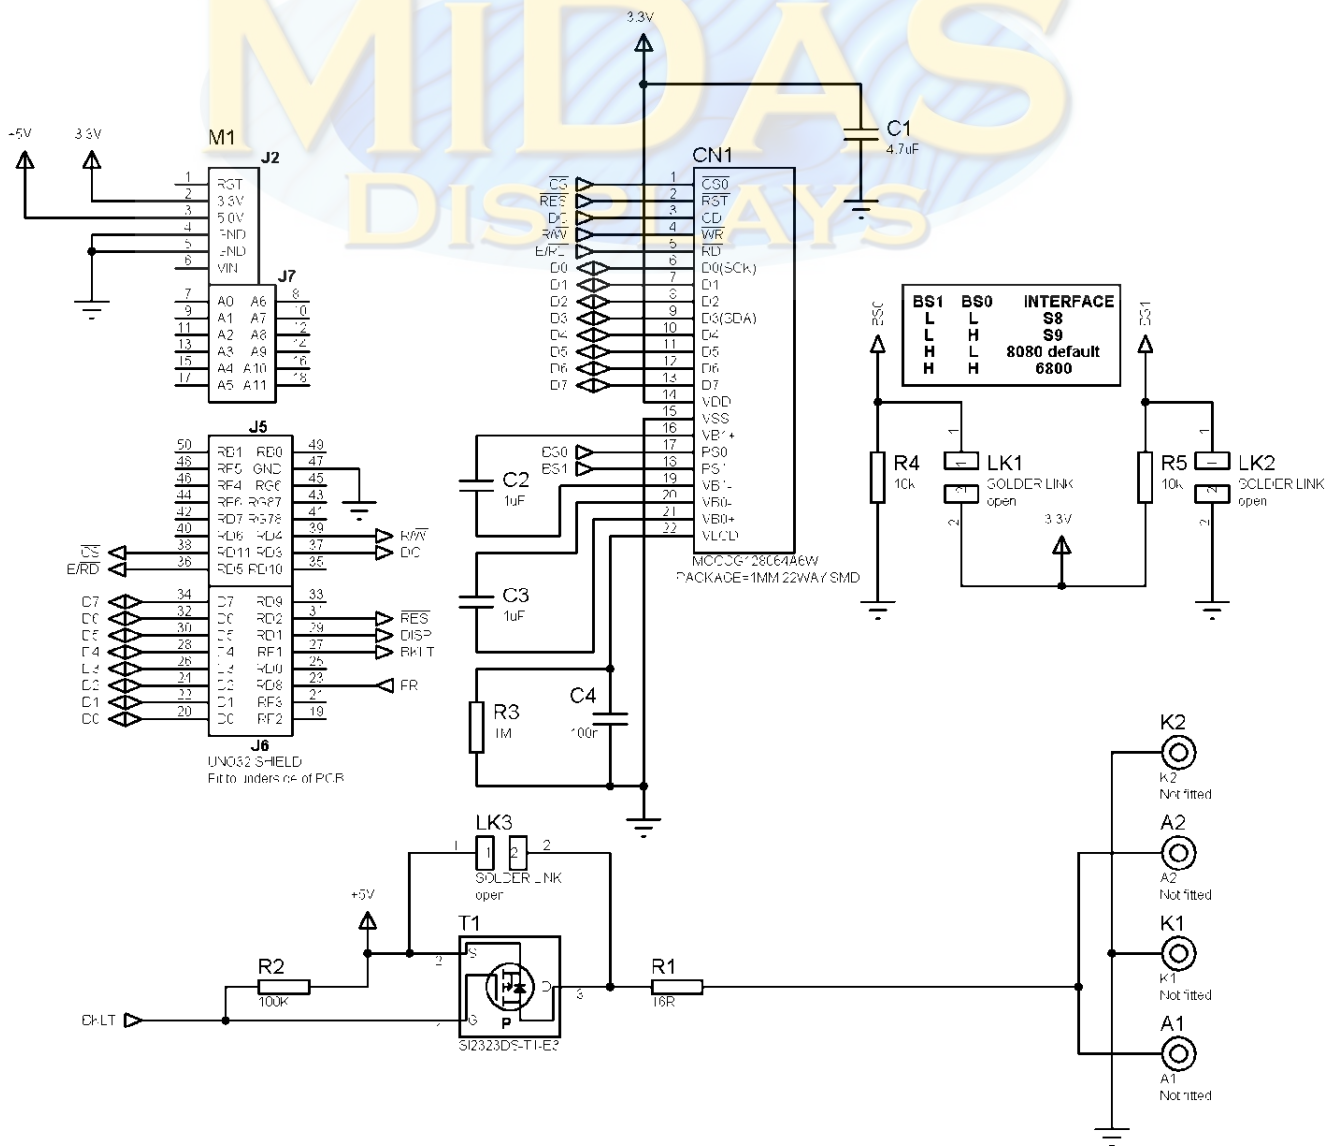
MIDAS
DISPLAYS

3.3V
C1
4.7uF
CN1

+5V 3.3V
M1
J2
1 RST
2 3.3V
3 5.0V
4 GND
5 GND
6 VIN
J7
7 A0 A6 8
9 A1 A7 10
11 A2 A8 12
13 A3 A9 14
15 A4 A10 16
17 A5 A11 18

$\overline{CS}$ 1 $\overline{CS0}$
$\overline{RES}$ 2 $\overline{RST}$
DC 3 CD
R/$\overline{W}$ 4 $\overline{WR}$
E/$\overline{RD}$ 5 $\overline{RD}$
D0 6 D0(SCK)
D1 7 D1
D2 8 D2
D3 9 D3(SDA)
D4 10 D4
D5 11 D5
D6 12 D6
D7 13 D7
14 VDD
15 VSS
16 VBT+
BS0 17 PS0
BS1 18 PS1
19 VBT-
20 VB0-
21 VB0+
22 VLCD
MCOG128064A6W
PACKAGE=1MM 22WAY SMD

| BS1 | BS0 | INTERFACE |
|---|---|---|
| L | L | S8 |
| L | H | S9 |
| H | L | 8080 default |
| H | H | 6800 |

BS0 BS1
R4 10k
LK1 SOLDER LINK open
R5 10k
LK2 SOLDER LINK open
3.3V
1 2 1 2

J5
50 RB1 RD0 49
48 RF5 GND 47
46 RF4 RG6 45
44 RF6 RG87 43
42 RD7 RG78 41
40 RD6 RD4 39 R/$\overline{W}$
$\overline{CS}$ 38 RD11 RD3 37 DC
E/RD 36 RD5 RD10 35
D7 34 D7 RD9 33
D6 32 D6 RD2 31 $\overline{RES}$
D5 30 D5 RD1 29 DISP
D4 28 D4 RF1 27 BKLT
D3 26 D3 RD0 25
D2 24 D2 RD8 23 FR
D1 22 D1 RF3 21
D0 20 D0 RF2 19
J6
UNO32 SHIELD
Fit to underside of PCB

C2 1uF
C3 1uF
R3 1M
C4 100n

LK3
1 2
SOLDER LINK open
+5V
T1
R2 100K
BKLT
2 S
D 3
1 G
P
SI2323DS-T1-E3
R1 16R

K2 K2 Not fitted
A2 A2 Not fitted
K1 K1 Not fitted
A1 A1 Not fitted